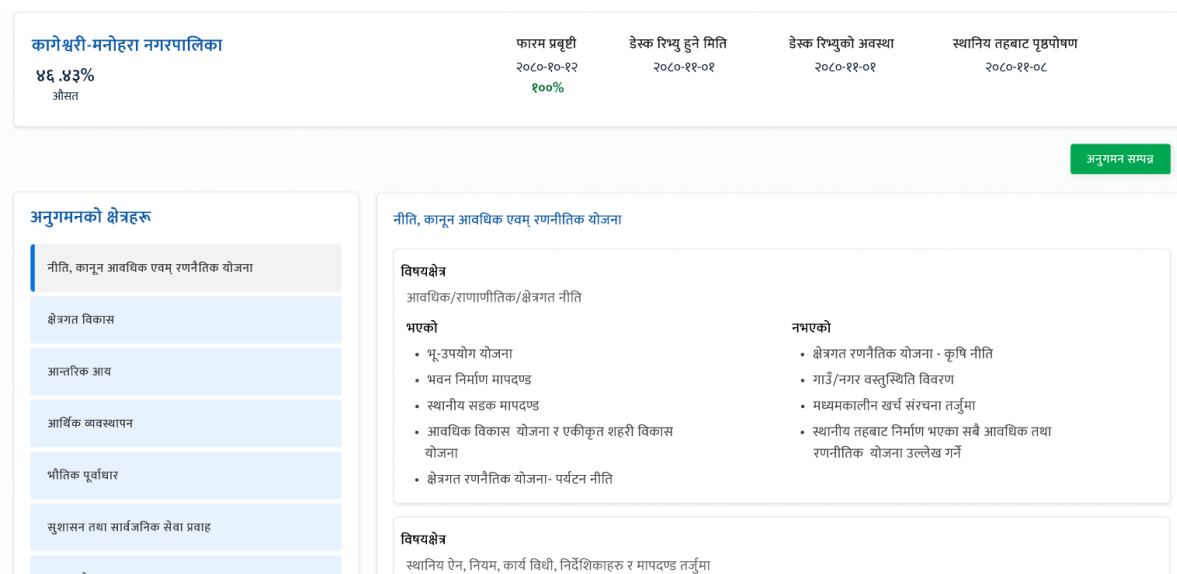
कागेश्वरी-मनोहरा नगरपालिका
४६ .४३%
औसत

फारम प्रवृष्टी
२०८०-१०-१२
१००%

डेस्क रिभ्यु हुने मिति
२०८०-११-०१

डेस्क रिभ्युको अवस्था
२०८०-११-०१

स्थानिय तहबाट पृष्ठपोषण
२०८०-११-०८

अनुगमन सम्पन्न

अनुगमनको क्षेत्रहरू

नीति, कानून आवधिक एवम् रणनैतिक योजना

क्षेत्रगत विकास

आन्तरिक आय

आर्थिक व्यवस्थापन

भौतिक पूर्वाधार

सुशासन तथा सार्वजनिक सेवा प्रवाह

नीति, कानून आवधिक एवम् रणनीतिक योजना

विषयक्षेत्र
आवधिक/राणाणीतिक/क्षेत्रगत नीति

भएको
- भू-उपयोग योजना
- भवन निर्माण मापदण्ड
- स्थानीय सडक मापदण्ड
- आवधिक विकास योजना र एकीकृत शहरी विकास योजना
- क्षेत्रगत रणनैतिक योजना- पर्यटन नीति

नभएको
- क्षेत्रगत रणनैतिक योजना - कृषि नीति
- गाउँ/नगर वस्तुस्थिति विवरण
- मध्यमकालीन खर्च संरचना तर्जुमा
- स्थानीय तहबाट निर्माण भएका सबै आवधिक तथा रणनीतिक योजना उल्लेख गर्ने

विषयक्षेत्र
स्थानिय ऐन, नियम, कार्य विधी, निर्देशिकाहरु र मापदण्ड तर्जुमा